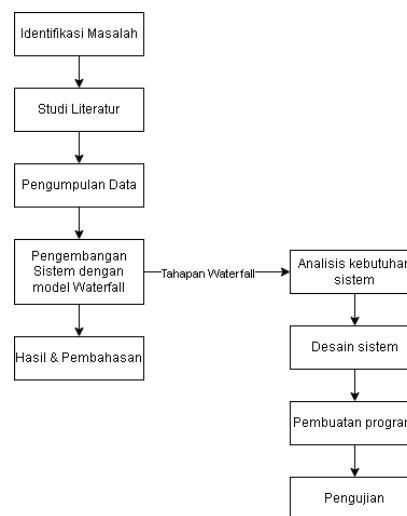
Identifikasi Masalah

Studi Literatur

Pengumpulan Data

Pengembangan Sistem dengan model Waterfall

Tahapan Waterfall

Hasil & Pembahasan

Analisis kebutuhan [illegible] sistem

Desain sistem

Pembuatan progra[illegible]

Pengujian